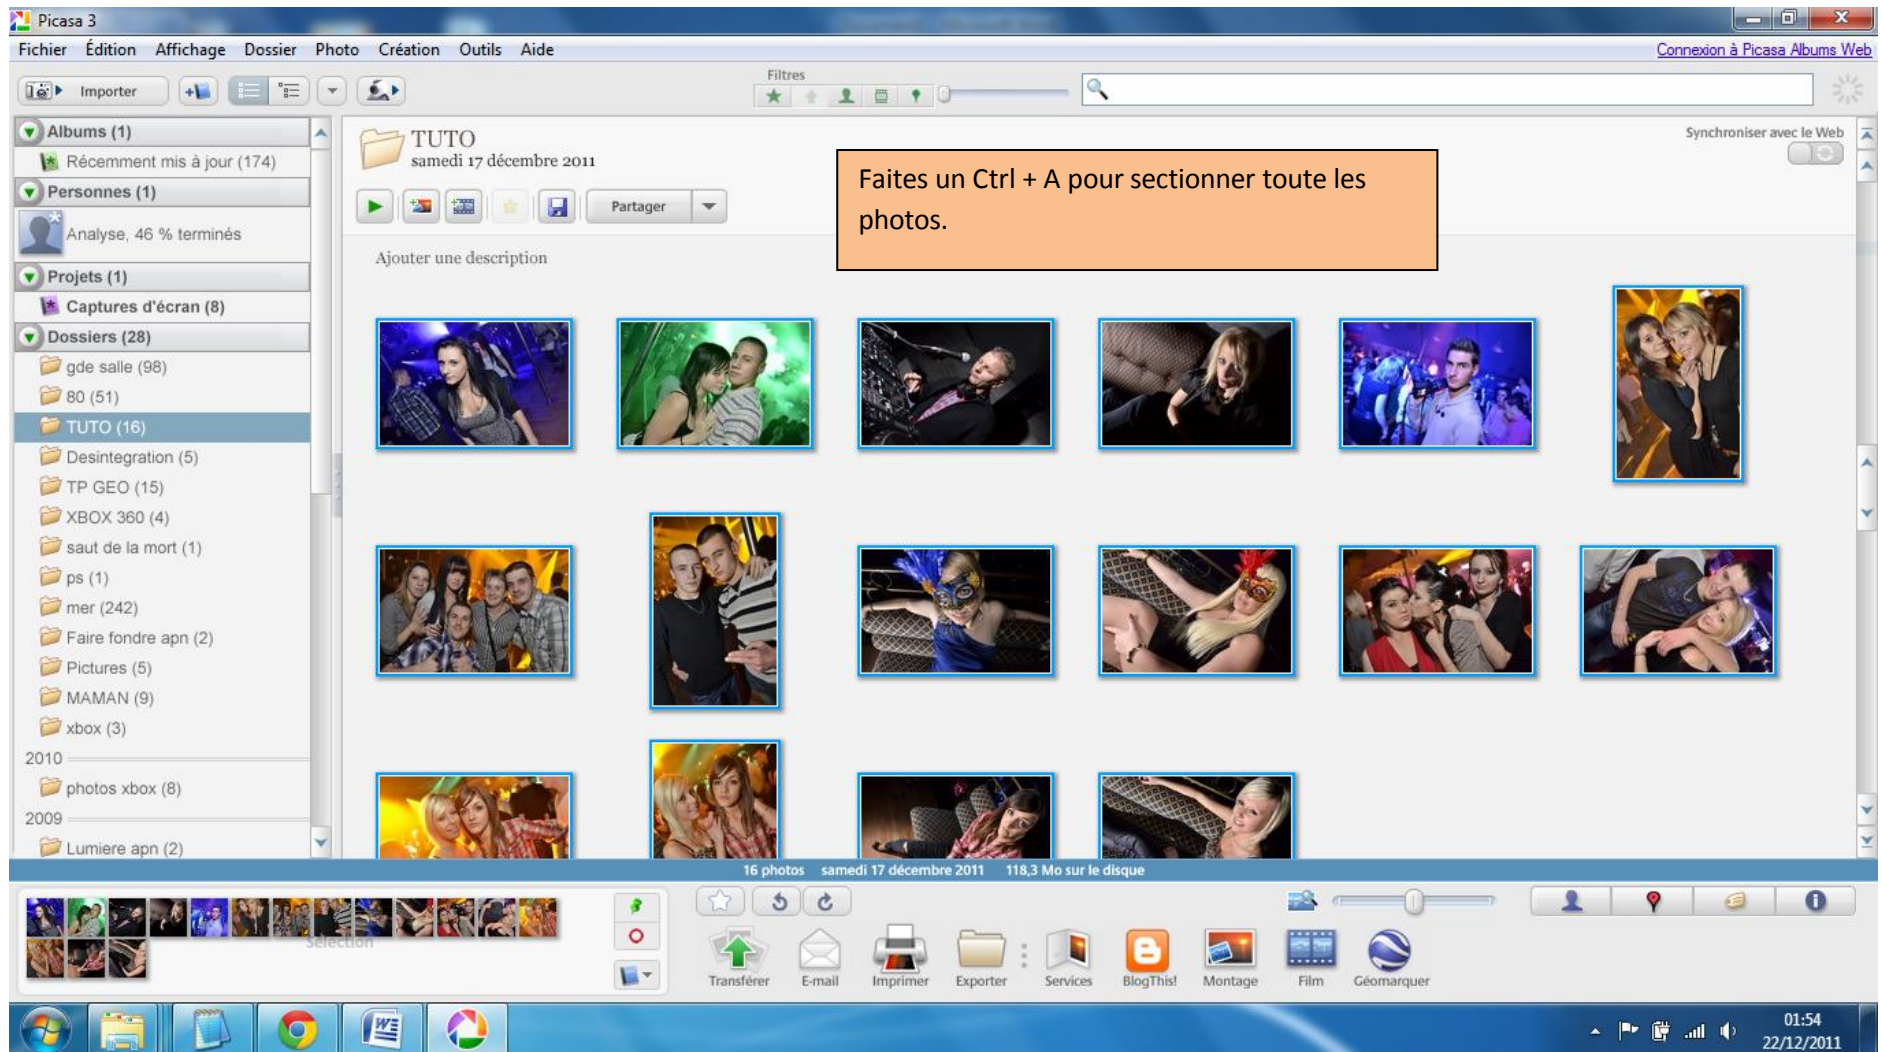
Picasa 3

Fichier Édition Affichage Dossier Photo Création Outils Aide

Connexion à Picasa Albums Web

Importer

Filtres

Albums (1)
Récemment mis à jour (174)
Personnes (1)
Analyse, 46 % terminés
Projets (1)
Captures d'écran (8)
Dossiers (28)
gde salle (98)
80 (51)
TUTO (16)
Desintegration (5)
TP GEO (15)
XBOX 360 (4)
saut de la mort (1)
ps (1)
mer (242)
Faire fondre apn (2)
Pictures (5)
MAMAN (9)
xbox (3)
2010
photos xbox (8)
2009
Lumiere apn (2)

TUTO
samedi 17 décembre 2011

Synchroniser avec le Web

Partager

Faites un Ctrl + A pour sectionner toute les photos.

Ajouter une description

16 photos samedi 17 décembre 2011 118,3 Mo sur le disque

Sélection

Transférer E-mail Imprimer Exporter Services BlogThis! Montage Film Géomarquer

01:54
22/12/2011